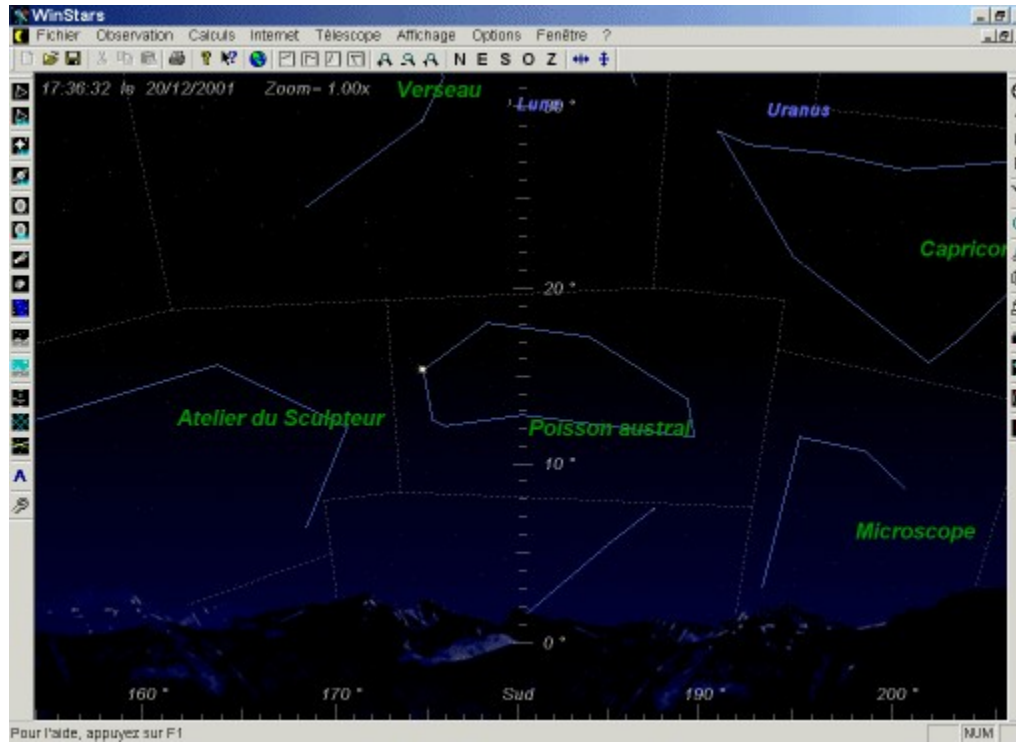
WinStars
Fichier Observation Calculs Internet Télescope Affichage Options Fenêtre ?
A A A N E S O Z
17:36:32 le 20/12/2001 Zoom= 1.00x
Verseau
Lune 30 °
Uranus
Capricor
20 °
Atelier du Sculpteur
Poisson austral
10 °
Microscope
0 °
160 ° 170 ° Sud 190 ° 200 °
Pour l'aide, appuyez sur F1
NUM